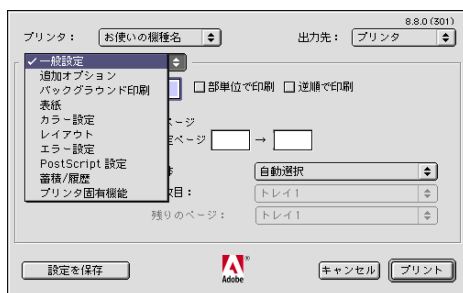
8.8.0 (301)

プリンタ： お使いの機種名

出力先： プリンタ

✓一般設定
追加オプション
バックグラウンド印刷
表紙
カラー設定
レイアウト
エラー設定
PostScript 設定
蓄積/履歴
プリンタ固有機能

部単位で印刷　逆順で印刷

ージ
ページ　→

自動選択

枚目：　トレイ1

残りのページ：　トレイ1

設定を保存

Adobe

キャンセル　プリント